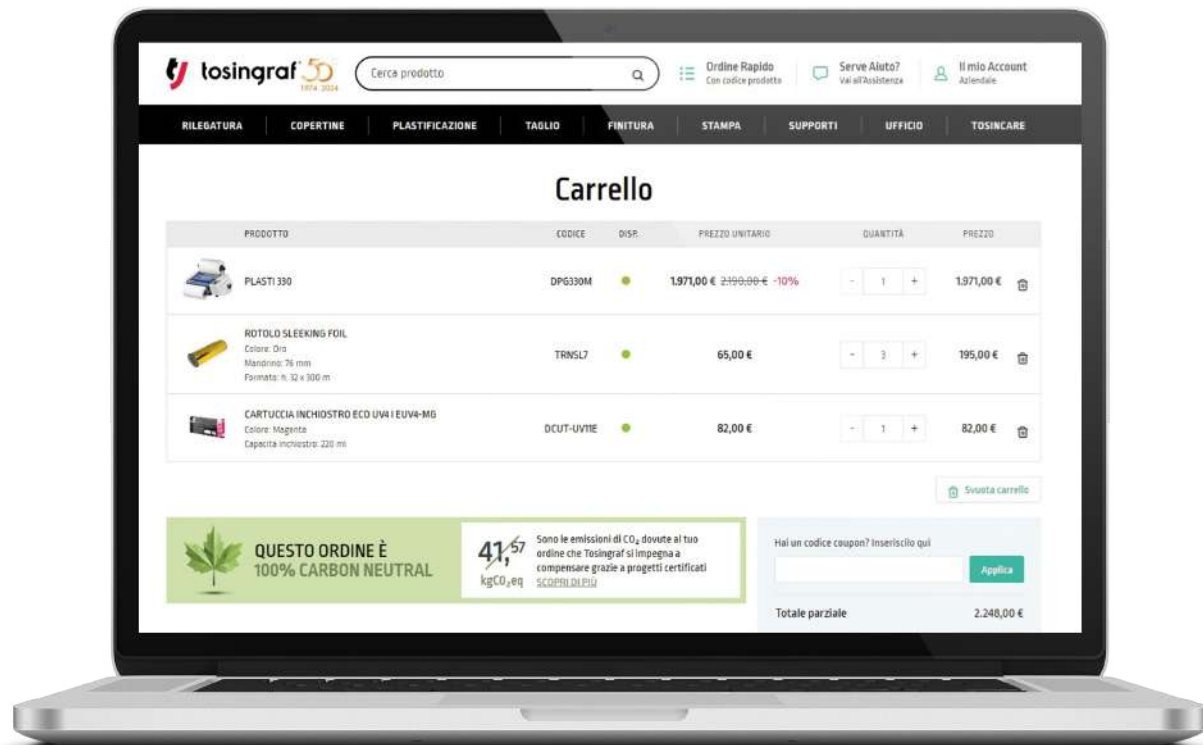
tosingraf 50 1974 2024

Cerca prodotto

Ordine Rapido
Con codice prodotto

Serve Aiuto?
Vai all'Assistenza

Il mio Account
Aziendale

RILEGATURA COPERTINE PLASTIFICAZIONE TAGLIO FINITURA STAMPA SUPPORTI UFFICIO TOSINCARE

Carrello

| PRODOTTO | CODICE | DISP. | PREZZO UNITARIO | QUANTITÀ | PREZZO |
|---|---|---|---|---|---|
| PLASTI 330 | DPG330M | | 1.971,00 € ~~2.190,00 €~~ -10% | - 1 + | 1.971,00 € |
| ROTOLO SLEEKING FOIL<br>Colore: Oro<br>Mandrino: 76 mm<br>Formato: h. 32 x 300 m | TRNSL7 | | 65,00 € | - 3 + | 195,00 € |
| CARTUCCIA INCHIOSTRO ECO UV4 I EUV4-MG<br>Colore: Magenta<br>Capacità inchiostro: 220 ml | DCUT-UV11E | | 82,00 € | - 1 + | 82,00 € |

Svuota carrello

QUESTO ORDINE È 100% CARBON NEUTRAL

41,57 kgCO$_2$eq

Sono le emissioni di CO$_2$ dovute al tuo ordine che Tosingraf si impegna a compensare grazie a progetti certificati SCOPRI DI PIÙ

Hai un codice coupon? Inseriscilo qui

Applica

Totale parziale 2.248,00 €